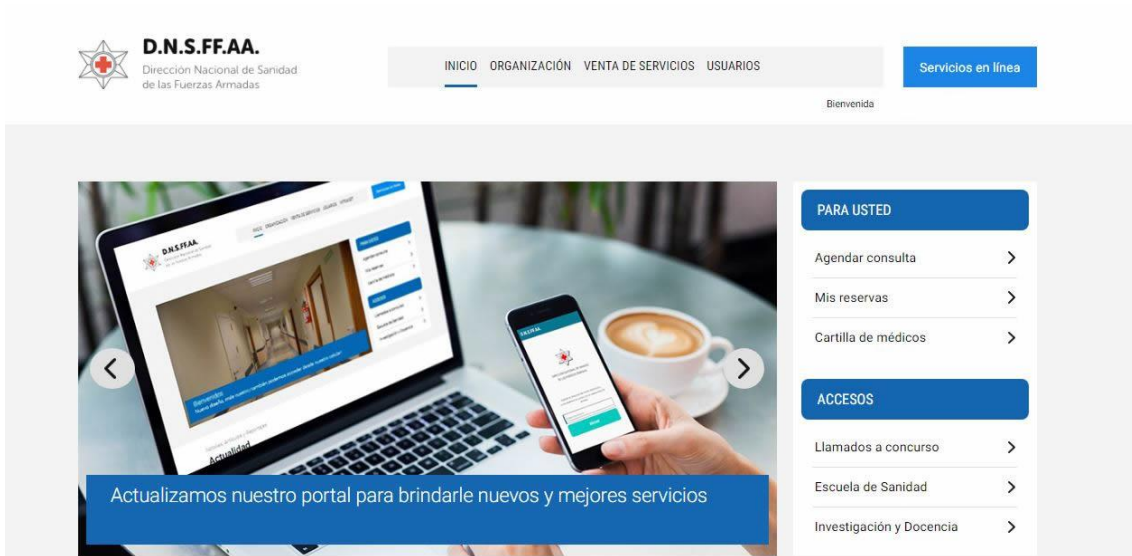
D.N.S.FF.AA.
Dirección Nacional de Sanidad de las Fuerzas Armadas

INICIO ORGANIZACIÓN VENTA DE SERVICIOS USUARIOS

Servicios en línea

Bienvenida

D.N.S.FF.AA.

Bienvenido

Actualidad

D.N.S.FF.AA.

Actualizamos nuestro portal para brindarle nuevos y mejores servicios

PARA USTED

Agendar consulta

Mis reservas

Cartilla de médicos

ACCESOS

Llamados a concurso

Escuela de Sanidad

Investigación y Docencia